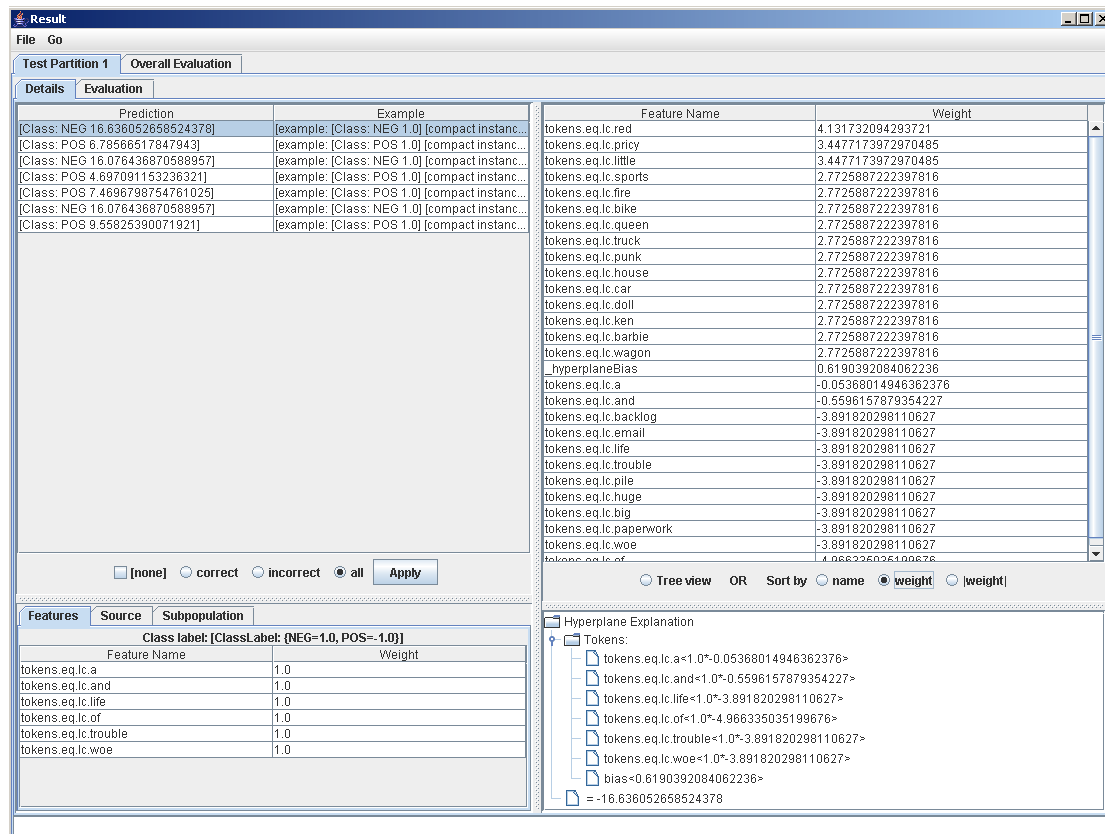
Result

File Go

Test Partition 1 | Overall Evaluation

Details | Evaluation

| Prediction | Example |
|---|---|
| [Class: NEG 16.636052658524378] | [example: [Class: NEG 1.0] [compact instanc... |
| [Class: POS 6.78566517847943] | [example: [Class: POS 1.0] [compact instanc... |
| [Class: NEG 16.076436870588957] | [example: [Class: NEG 1.0] [compact instanc... |
| [Class: POS 4.697091153236321] | [example: [Class: POS 1.0] [compact instanc... |
| [Class: POS 7.4696798754761025] | [example: [Class: POS 1.0] [compact instanc... |
| [Class: NEG 16.076436870588957] | [example: [Class: NEG 1.0] [compact instanc... |
| [Class: POS 9.55825390071921] | [example: [Class: POS 1.0] [compact instanc... |

[none] correct incorrect all Apply

| Feature Name | Weight |
|---|---|
| tokens.eq.lc.red | 4.131732094293721 |
| tokens.eq.lc.pricy | 3.4477173972970485 |
| tokens.eq.lc.little | 3.4477173972970485 |
| tokens.eq.lc.sports | 2.772588722239781​6 |
| tokens.eq.lc.fire | 2.7725887222397816 |
| tokens.eq.lc.bike | 2.7725887222397816 |
| tokens.eq.lc.queen | 2.7725887222397816 |
| tokens.eq.lc.truck | 2.7725887222397816 |
| tokens.eq.lc.punk | 2.7725887222397816 |
| tokens.eq.lc.house | 2.7725887222397816 |
| tokens.eq.lc.car | 2.7725887222397816 |
| tokens.eq.lc.doll | 2.7725887222397816 |
| tokens.eq.lc.ken | 2.7725887222397816 |
| tokens.eq.lc.barbie | 2.7725887222397816 |
| tokens.eq.lc.wagon | 2.7725887222397816 |
| _hyperplaneBias | 0.6190392084062236 |
| tokens.eq.lc.a | -0.05368014946362376 |
| tokens.eq.lc.and | -0.5596157879354227 |
| tokens.eq.lc.backlog | -3.891820298110627 |
| tokens.eq.lc.email | -3.891820298110627 |
| tokens.eq.lc.life | -3.891820298110627 |
| tokens.eq.lc.trouble | -3.891820298110627 |
| tokens.eq.lc.pile | -3.891820298110627 |
| tokens.eq.lc.huge | -3.891820298110627 |
| tokens.eq.lc.big | -3.891820298110627 |
| tokens.eq.lc.paperwork | -3.891820298110627 |
| tokens.eq.lc.woe | -3.891820298110627 |
| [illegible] | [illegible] |

Tree view OR Sort by name weight |weight|

Features | Source | Subpopulation

Class label: [ClassLabel: {NEG=1.0, POS=-1.0}]

| Feature Name | Weight |
|---|---|
| tokens.eq.lc.a | 1.0 |
| tokens.eq.lc.and | 1.0 |
| tokens.eq.lc.life | 1.0 |
| tokens.eq.lc.of | 1.0 |
| tokens.eq.lc.trouble | 1.0 |
| tokens.eq.lc.woe | 1.0 |

Hyperplane Explanation
Tokens:
tokens.eq.lc.a<1.0*-0.05368014946362376>
tokens.eq.lc.and<1.0*-0.5596157879354227>
tokens.eq.lc.life<1.0*-3.891820298110627>
tokens.eq.lc.of<1.0*-4.966335035199676>
tokens.eq.lc.trouble<1.0*-3.891820298110627>
tokens.eq.lc.woe<1.0*-3.891820298110627>
bias<0.6190392084062236>
= -16.636052658524378